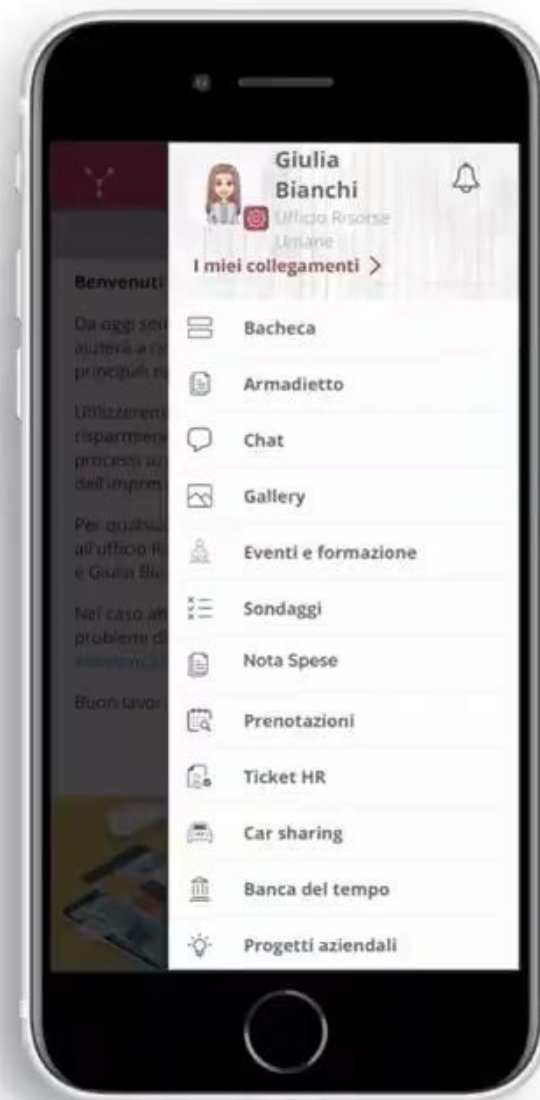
Giulia Bianchi
Ufficio Risorse Umane
I miei collegamenti >

Bacheca
Armadietto
Chat
Gallery
Eventi e formazione
Sondaggi
Nota Spese
Prenotazioni
Ticket HR
Car sharing
Banca del tempo
Progetti aziendali

Benvenuti
Da oggi se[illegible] aiuterà a ri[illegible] principali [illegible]
Utilizzerem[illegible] risparmien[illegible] processi az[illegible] dell'impres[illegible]
Per qualsia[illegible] all'ufficio R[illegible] e Giulia Bi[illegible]
Nel caso av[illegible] problemi d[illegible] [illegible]
Buon lavor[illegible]